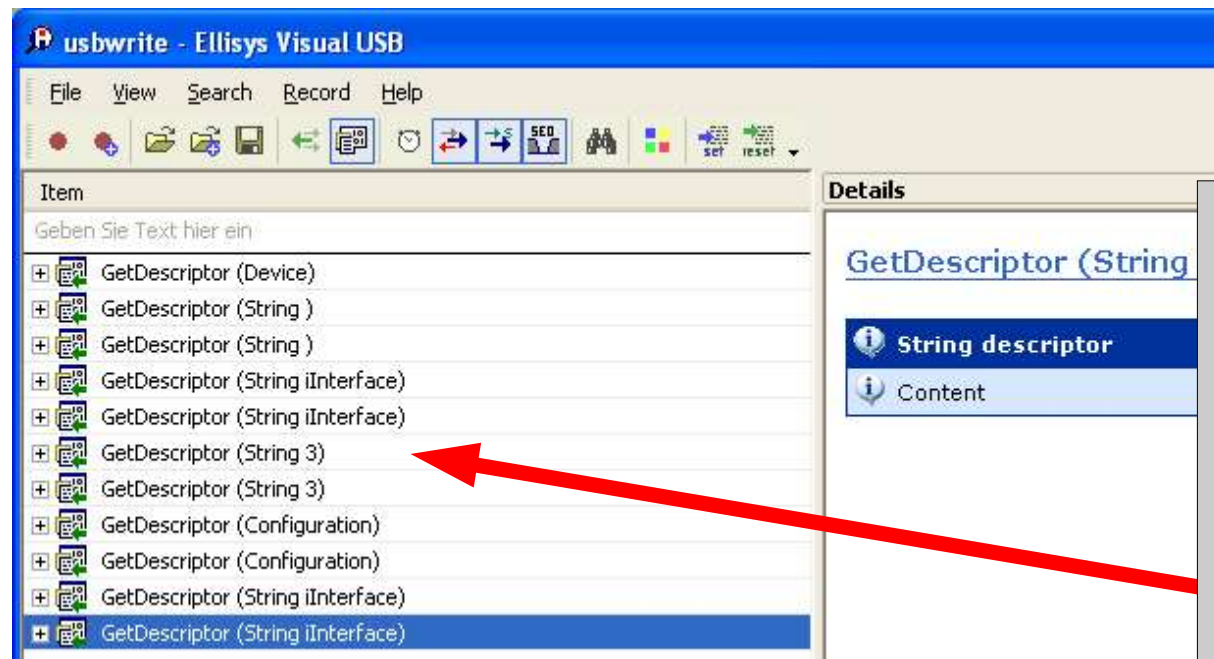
usbwrite - Ellisys Visual USB

File View Search Record Help

SEQ set reset

Item

Geben Sie Text hier ein

GetDescriptor (Device)
GetDescriptor (String )
GetDescriptor (String )
GetDescriptor (String iInterface)
GetDescriptor (String iInterface)
GetDescriptor (String 3)
GetDescriptor (String 3)
GetDescriptor (Configuration)
GetDescriptor (Configuration)
GetDescriptor (String iInterface)
GetDescriptor (String iInterface)

Details

GetDescriptor (String

String descriptor

Content